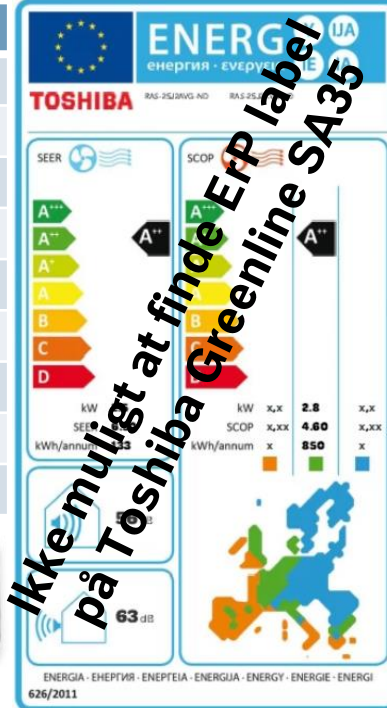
ENERG
енергия · ενεργεια
TOSHIBA
RAS-25J2AVG-ND RAS-25J

SEER
A+++
A++
A+
A
B
C
D
A++
kW
SEER
kWh/annum

SCOP
A+++
A++
A+
A
B
C
D
A+
kW x,x 2.8 x,x
SCOP x,xx 4.60 x,xx
kWh/annum x 850 x

63 dB

Ikke muligt at finde ErP label på Toshiba Greenline SA35

ENERGIA · ЕНЕРГИЯ · ΕΝΕΡΓΕΙΑ · ENERGIJA · ENERGY · ENERGIE · ENERGI
626/2011